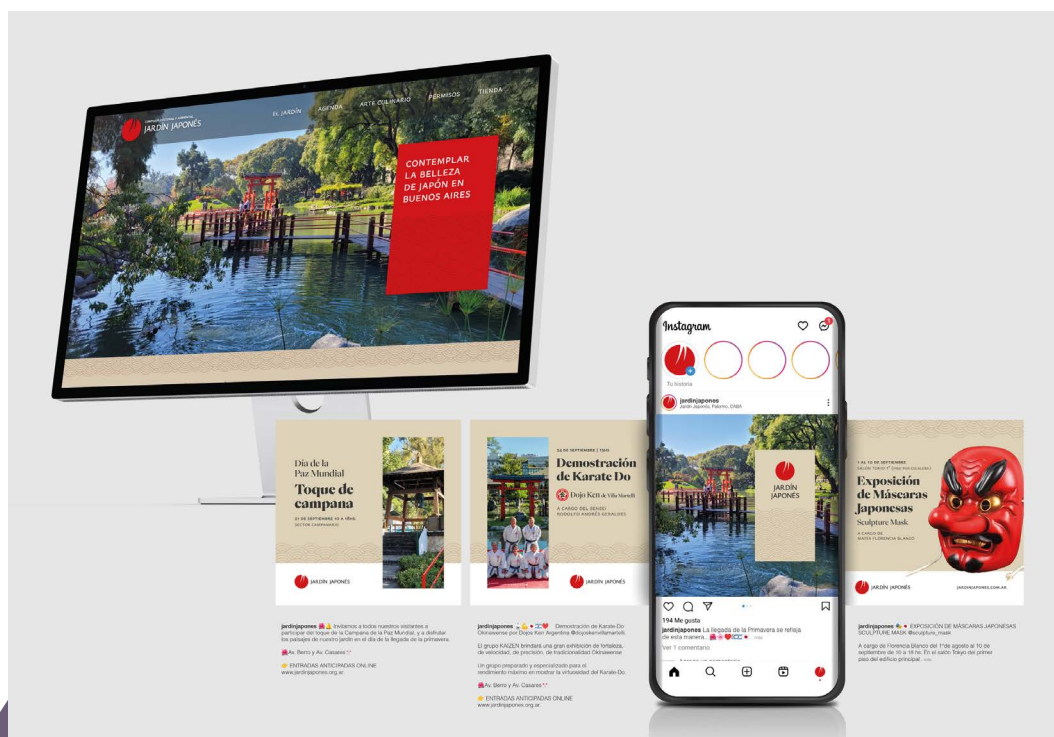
JARDÍN JAPONÉS

EL JARDÍN AGENDA ARTE CULINARIO PERMISOS TIENDA

CONTEMPLAR LA BELLEZA DE JAPÓN EN BUENOS AIRES

Día de la Paz Mundial

Toque de campana

21 DE SEPTIEMBRE 10 A 18HS.
SECTOR CAMPANARIO

JARDÍN JAPONÉS

jardinjaponés Invitamos a todos nuestros visitantes a participar del toque de la Campana de la Paz Mundial, y a disfrutar los paisajes de nuestro jardín en el día de la llegada de la primavera.

Av. Berro y Av. Casares

ENTRADAS ANTICIPADAS ONLINE
www.jardinjapones.org.ar

24 DE SEPTIEMBRE | 15HS

Demostración de Karate Do

Dojo Ken de Villa Martelli

A CARGO DEL SENSEI RODOLFO ANDRÉS GERALDES

JARDÍN JAPONÉS

jardinjapones Demostración de Karate-Do Okinawense por Dojo Ken Argentina @dojokenvillamartelli.

El grupo KAIZEN brindará una gran exhibición de fortaleza, de velocidad, de precisión, de tradicionalidad Okinawense

Un grupo preparado y especializado para el rendimiento máximo en mostrar la virtuosidad del Karate-Do

Av. Berro y Av. Casares

ENTRADAS ANTICIPADAS ONLINE
www.jardinjapones.org.ar

Instagram

Tu historia

jardinjapones
Jardín Japonés, Palermo, CABA

JARDÍN JAPONÉS

194 Me gusta
jardinjapones La llegada de la Primavera se refleja de esta manera...
Ver 1 comentario

Exposición de Máscaras Japonesas

Sculpture Mask

A CARGO DE MARIA FLORENCIA BLANCO

JARDÍN JAPONÉS

JARDINJAPONES.COM.AR

jardinjapones EXPOSICIÓN DE MÁSCARAS JAPONESAS SCULPTURE MASK @sculpture_mask

A cargo de Florencia Blanco del 1° de agosto al 10 de septiembre de 10 a 18 hs. En el salón Tokyo del primer piso del edificio principal.